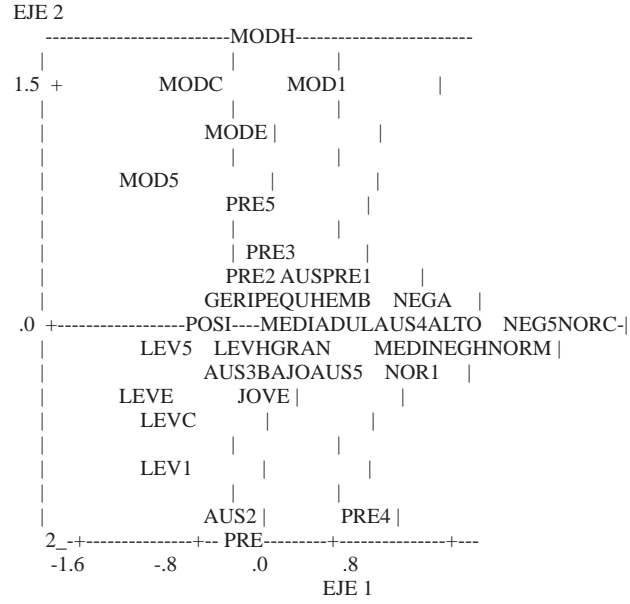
EJE 2

-------------------------MODH-------------------------

| | |

1.5 + MODC MOD1 |

| | |

| MODE | |

| | |

| MOD5 | |

| PRE5 |

| | |

| | PRE3 |

| PRE2 AUSPRE1 |

| GERIPEQUHEMB NEGA |

.0 +------------------POSI----MEDIADULAUS4ALTO NEG5NORC-|

| LEV5 LEVHGRAN MEDINEGHNORM |

| AUS3BAJOAUS5 NOR1 |

| LEVE JOVE | |

| LEVC | |

| | |

| LEV1 | |

| | |

| AUS2 | PRE4 |

2_-+---------------+-- PRE---------+--------------+---

-1.6 -.8 .0 .8

EJE 1